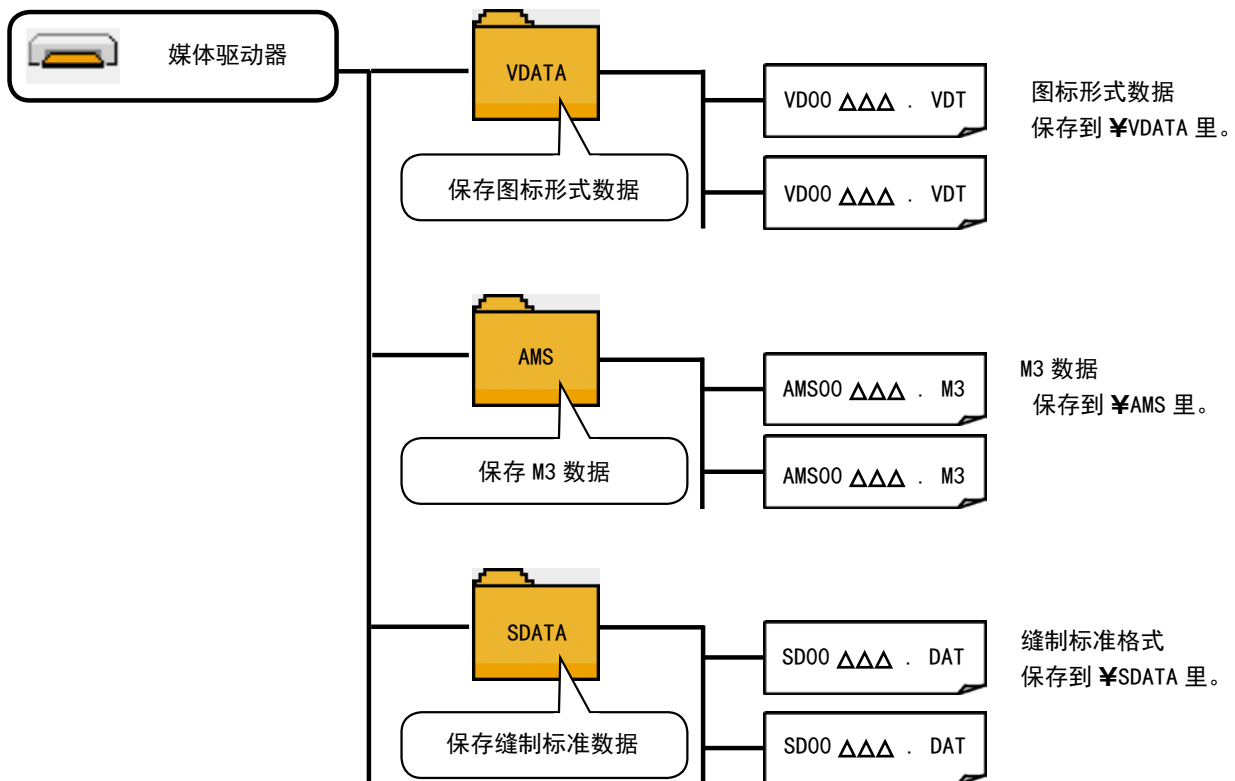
媒体驱动器

VDATA

保存图标形式数据

VD00 △△△ . VDT

VD00 △△△ . VDT

图标形式数据
保存到 ¥VDATA 里。

AMS

保存 M3 数据

AMS00 △△△ . M3

AMS00 △△△ . M3

M3 数据
保存到 ¥AMS 里。

SDATA

保存缝制标准数据

SD00 △△△ . DAT

SD00 △△△ . DAT

缝制标准格式
保存到 ¥SDATA 里。